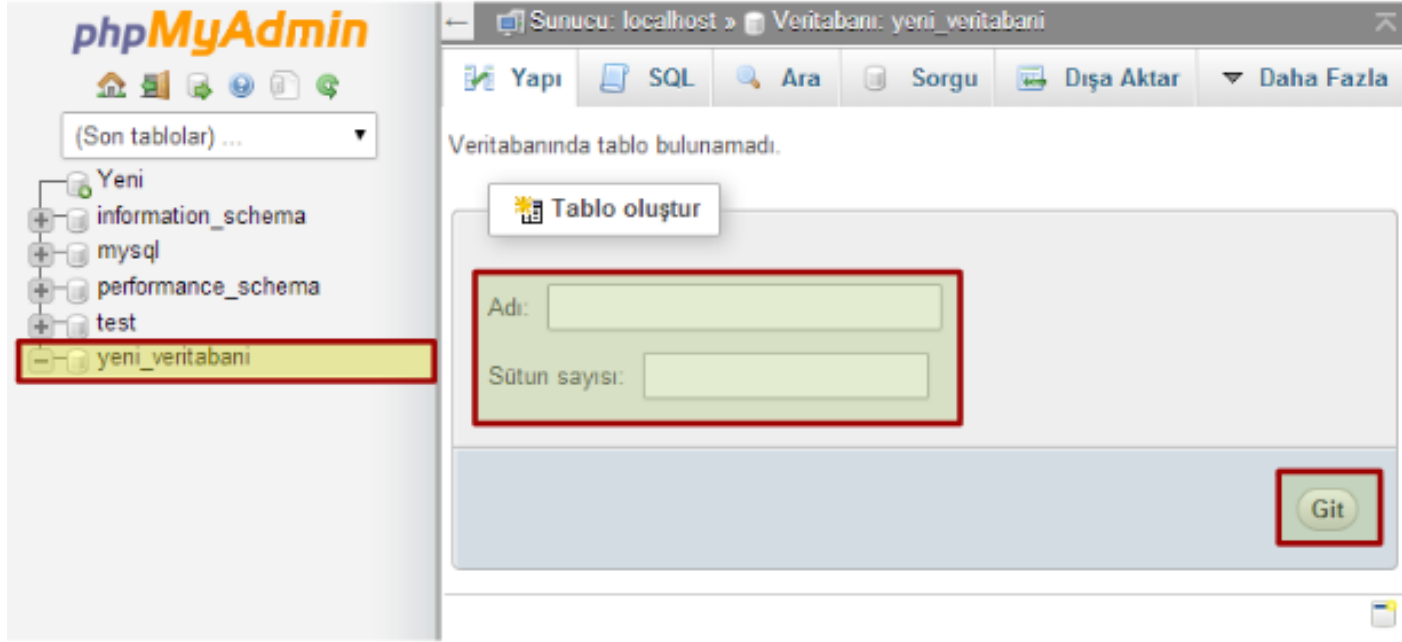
phpMyAdmin

(Son tablolar) ...

Yeni
information_schema
mysql
performance_schema
test
yeni_veritabani

Sunucu: localhost » Veritabanı: yeni_veritabani

Yapı | SQL | Ara | Sorgu | Dışa Aktar | Daha Fazla

Veritabanında tablo bulunamadı.

Tablo oluştur

Adı:

Sütun sayısı:

Git